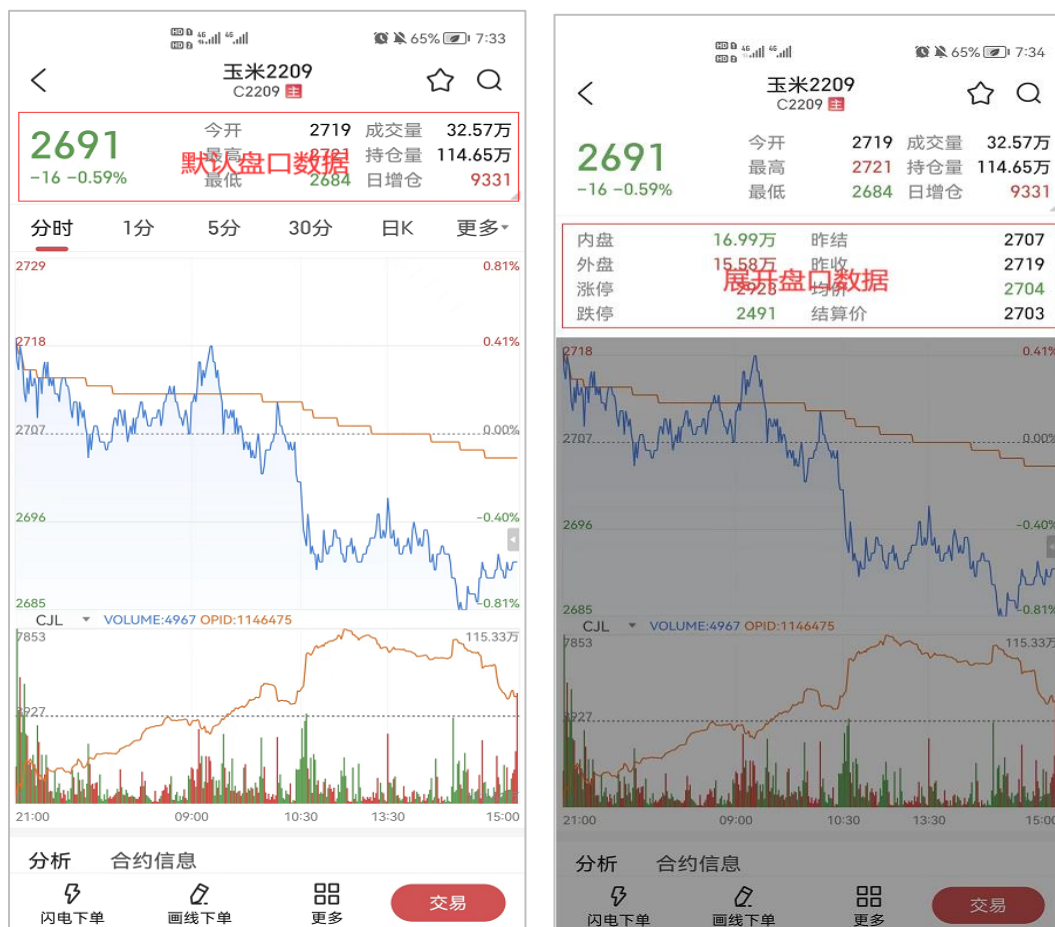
65% 7:33

玉米2209
C2209 主

2691
-16 -0.59%

今开 2719 成交量 32.57万
最高 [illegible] 持仓量 114.65万
最低 2684 日增仓 9331

默认盘口数据

分时 1分 5分 30分 日K 更多

2729 0.81%
2718 0.41%
2707 0.00%
2696 -0.40%
2685 -0.81%

CJL VOLUME:4967 OPID:1146475
7853 115.33万
3927

21:00 09:00 10:30 13:30 15:00

分析 合约信息

闪电下单 画线下单 更多 交易

65% 7:34

玉米2209
C2209 主

2691
-16 -0.59%

今开 2719 成交量 32.57万
最高 2721 持仓量 114.65万
最低 2684 日增仓 9331

内盘 16.99万 昨结 2707
外盘 15.58万 昨收 2719
涨停 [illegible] 均价 2704
跌停 2491 结算价 2703

展开盘口数据

2718 0.41%
2707 0.00%
2696 -0.40%
2685 -0.81%

CJL VOLUME:4967 OPID:1146475
7853 115.33万
3927

21:00 09:00 10:30 13:30 15:00

分析 合约信息

闪电下单 画线下单 更多 交易